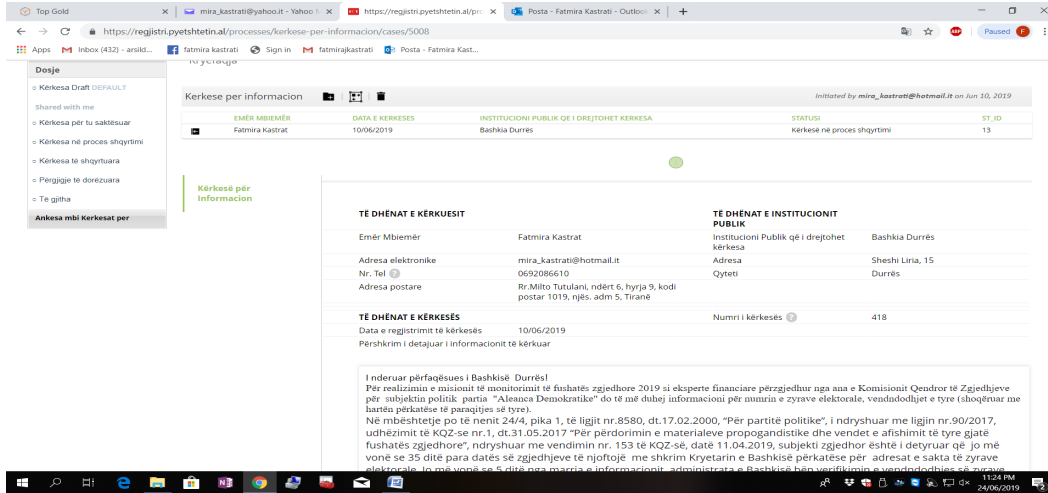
Top Gold | mira_kastrati@yahoo.it - Yahoo M | https://regjistri.pyetshtetin.al/pro | Posta - Fatmira Kastrati - Outlook | +

https://regjistri.pyetshtetin.al/processes/kerkese-per-informacion/cases/5008

Paused F

Apps | Inbox (432) - arsild... | fatmira kastrati | Sign in | fatmirajkastrati | Posta - Fatmira Kast...

Kryefaqja

Dosje
Kërkesa Draft DEFAULT
Shared with me
Kërkesa për tu saktësuar
Kërkesa në proces shqyrtimi
Kërkesa të shqyrtuara
Përgjigje të dorëzuara
Të gjitha
Ankesa mbi Kerkesat per

Kerkese per informacion

Initiated by mira_kastrati@hotmail.it on Jun 10, 2019

| EMËR MBIEMËR | DATA E KERKESES | INSTITUCIONI PUBLIK QE I DREJTOHET KERKESA | STATUSI | ST_ID |
|---|---|---|---|---|
| Fatmira Kastrat | 10/06/2019 | Bashkia Durrës | Kërkesë në proces shqyrtimi | 13 |

Kërkesë për Informacion

TË DHËNAT E KËRKUESIT

| | | | |
|---|---|---|---|
| Emër Mbiemër | Fatmira Kastrat | Institucioni Publik që i drejtohet kërkesa | Bashkia Durrës |
| Adresa elektronike | mira_kastrati@hotmail.it | Adresa | Sheshi Liria, 15 |
| Nr. Tel | 0692086610 | Qyteti | Durrës |
| Adresa postare | Rr.Milto Tutulani, ndërt 6, hyrja 9, kodi postar 1019, njës. adm 5, Tiranë | | |

TË DHËNAT E INSTITUCIONIT PUBLIK

TË DHËNAT E KËRKESËS
Numri i kërkesës 418
Data e regjistrimit të kërkesës 10/06/2019
Përshkrim i detajuar i informacionit të kërkuar

I nderuar përfaqësues i Bashkisë Durrës!
Për realizimin e misionit të monitorimit të fushatës zgjedhore 2019 si eksperte financiare përzgjedhur nga ana e Komisionit Qendror të Zgjedhjeve për subjektin politik partia "Aleanca Demokratike" do të më duhej informacioni për numrin e zyrave elektorale, vendodhjet e tyre (shoqëruar me hartën përkatëse të paraqitjes së tyre).
Në mbështetje po të nenit 24/4, pika 1, të ligjit nr.8580, dt.17.02.2000, "Për partitë politike", i ndryshuar me ligjin nr.90/2017, udhëzimit të KQZ-se nr.1, dt.31.05.2017 "Për përdorimin e materialeve propogandistike dhe vendet e afishimit të tyre gjatë fushatës zgjedhore", ndryshuar me vendimin nr. 153 të KQZ-së, datë 11.04.2019, subjekti zgjedhor është i detyruar që jo më vonë se 35 ditë para datës së zgjedhjeve të njoftojë me shkrim Kryetarin e Bashkisë përkatëse për adresat e sakta të zyrave elektorale. Jo më vonë se 5 ditë nga marrja e informacionit, administrata e Bashkisë bën verifikimin e vendodhjes së zyrave

11:24 PM
24/06/2019